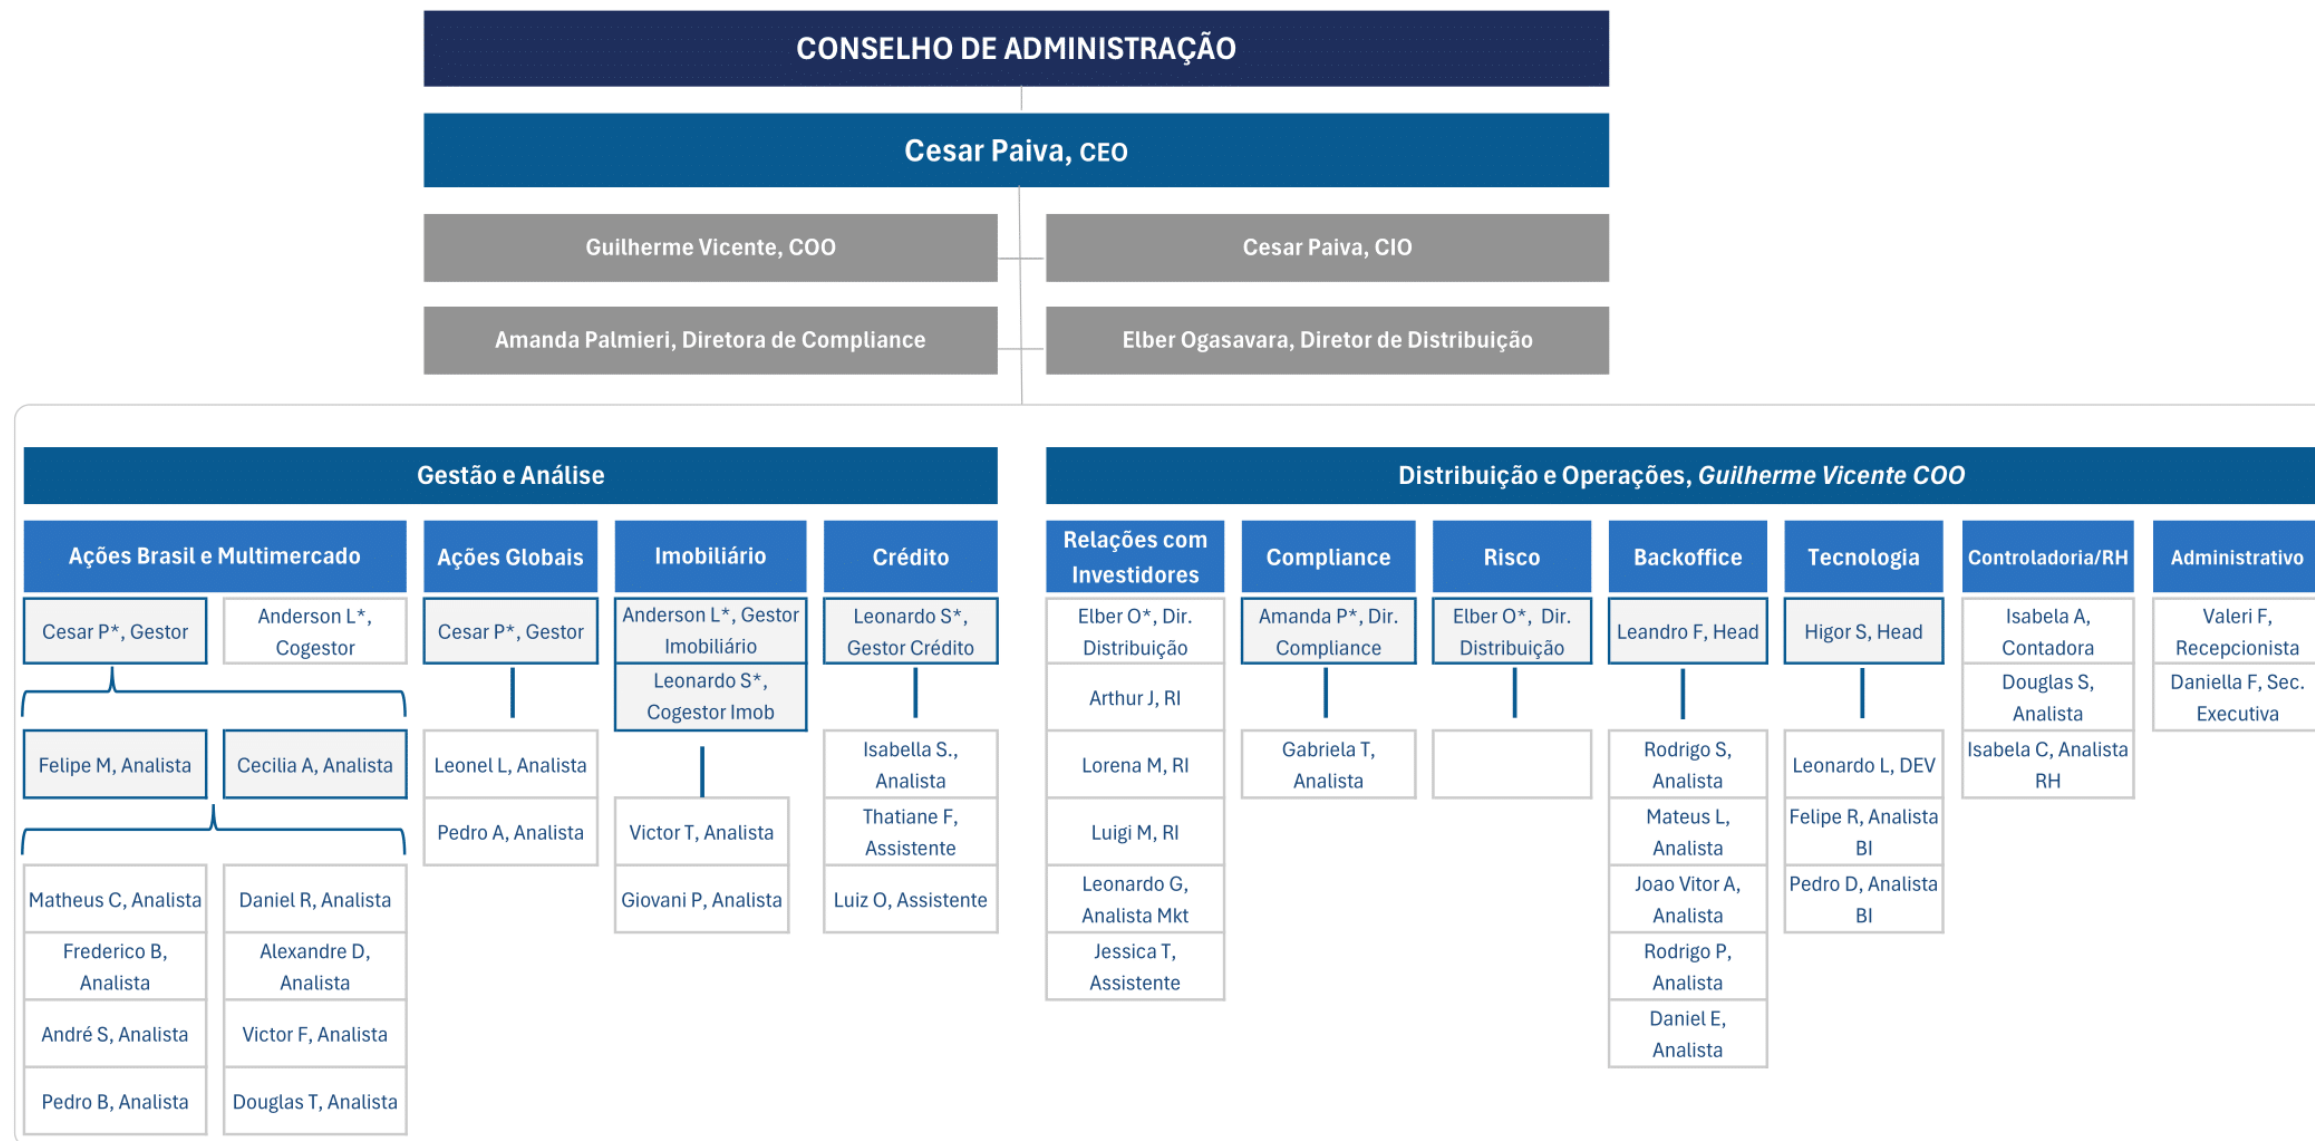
CONSELHO DE ADMINISTRAÇÃO

Cesar Paiva, CEO

Guilherme Vicente, COO

Cesar Paiva, CIO

Amanda Palmieri, Diretora de Compliance

Elber Ogasavara, Diretor de Distribuição

Gestão e Análise

Ações Brasil e Multimercado

Cesar P*, Gestor

Anderson L*, Cogestor

Felipe M, Analista

Cecilia A, Analista

Matheus C, Analista

Frederico B, Analista

André S, Analista

Pedro B, Analista

Daniel R, Analista

Alexandre D, Analista

Victor F, Analista

Douglas T, Analista

Ações Globais

Cesar P*, Gestor

Leonel L, Analista

Pedro A, Analista

Imobiliário

Anderson L*, Gestor Imobiliário

Leonardo S*, Cogestor Imob

Victor T, Analista

Giovani P, Analista

Crédito

Leonardo S*, Gestor Crédito

Isabella S., Analista

Thatiane F, Assistente

Luiz O, Assistente

Distribuição e Operações, *Guilherme Vicente COO*

Relações com Investidores

Elber O*, Dir. Distribuição

Arthur J, RI

Lorena M, RI

Luigi M, RI

Leonardo G, Analista Mkt

Jessica T, Assistente

Compliance

Amanda P*, Dir. Compliance

Gabriela T, Analista

Risco

Elber O*, Dir. Distribuição

Backoffice

Leandro F, Head

Rodrigo S, Analista

Mateus L, Analista

Joao Vitor A, Analista

Rodrigo P, Analista

Daniel E, Analista

Tecnologia

Higor S, Head

Leonardo L, DEV

Felipe R, Analista BI

Pedro D, Analista BI

Controladoria/RH

Isabela A, Contadora

Douglas S, Analista

Isabela C, Analista RH

Administrativo

Valeri F, Recepcionista

Daniella F, Sec. Executiva